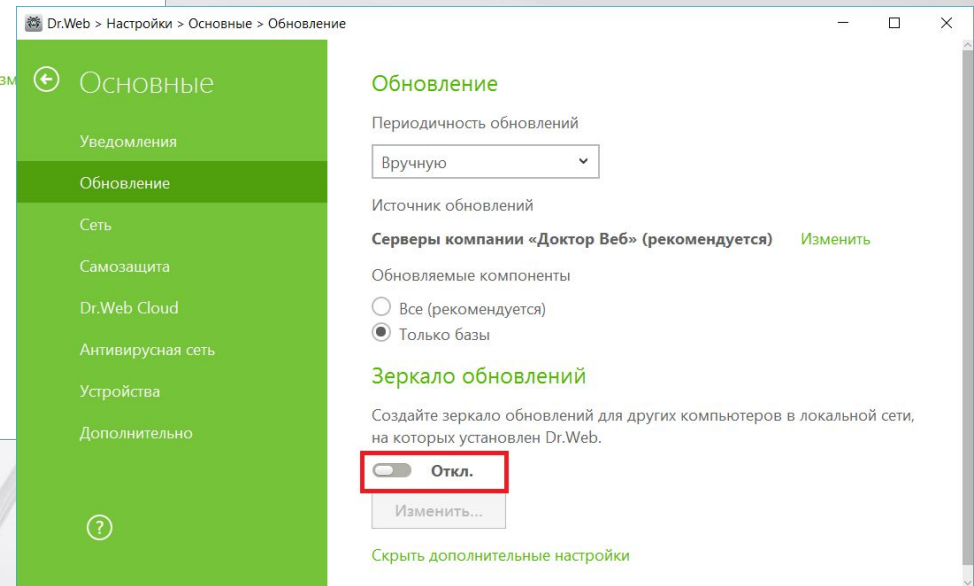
Dr.Web > Настройки > Основные > Обновление

зм

Основные

Уведомления

Обновление

Сеть

Самозащита

Dr.Web Cloud

Антивирусная сеть

Устройства

Дополнительно

?

Обновление

Периодичность обновлений

Вручную

Источник обновлений

**Серверы компании «Доктор Веб» (рекомендуется)** Изменить

Обновляемые компоненты

Все (рекомендуется)

Только базы

Зеркало обновлений

Создайте зеркало обновлений для других компьютеров в локальной сети, на которых установлен Dr.Web.

**Откл.**

Изменить...

Скрыть дополнительные настройки